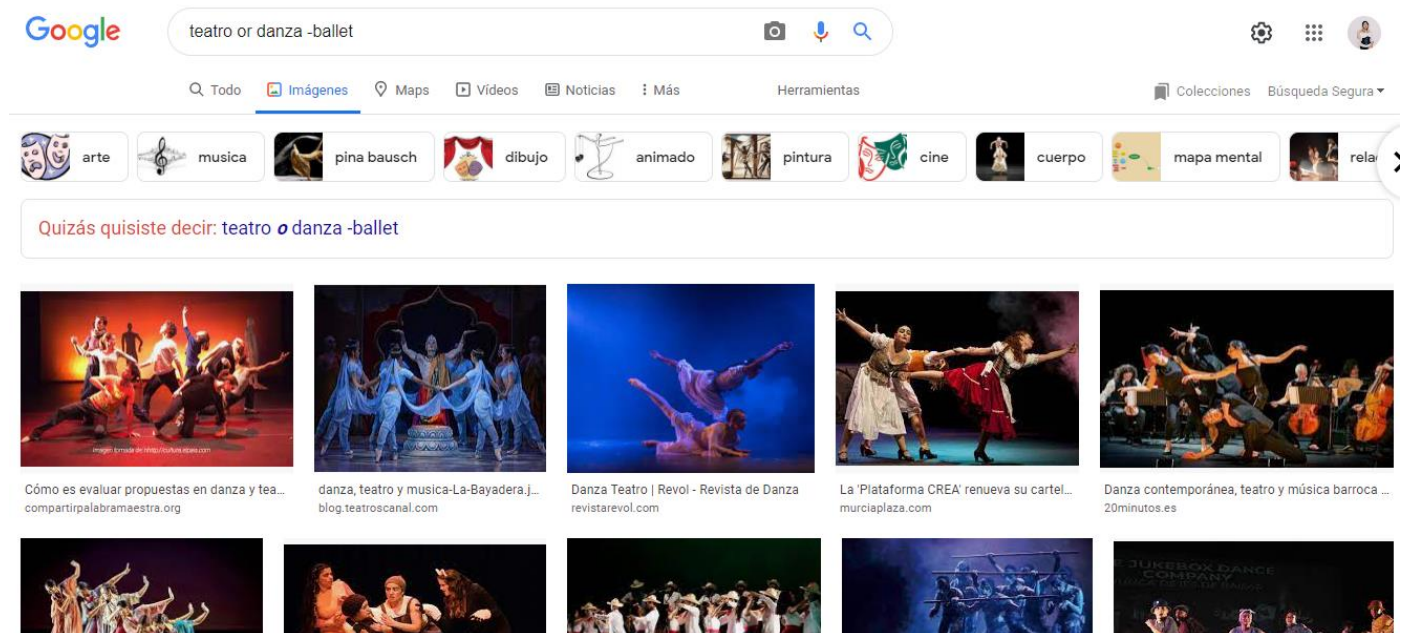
Google

teatro or danza -ballet

Todo Imágenes Maps Vídeos Noticias Más Herramientas

Colecciones Búsqueda Segura

arte musica pina bausch dibujo animado pintura cine cuerpo mapa mental rela

Quizás quisiste decir: teatro *o* danza -ballet

Imagen tomada de http://cultura.elpais.com

Cómo es evaluar propuestas en danza y tea...
compartirpalabramaestra.org

danza, teatro y musica-La-Bayadera.j...
blog.teatroscanal.com

Danza Teatro | Revol - Revista de Danza
revistarevol.com

La 'Plataforma CREA' renueva su cartel...
murciaplaza.com

Danza contemporánea, teatro y música barroca ...
20minutos.es

JUKEBOX DANCE COMPANY
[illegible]